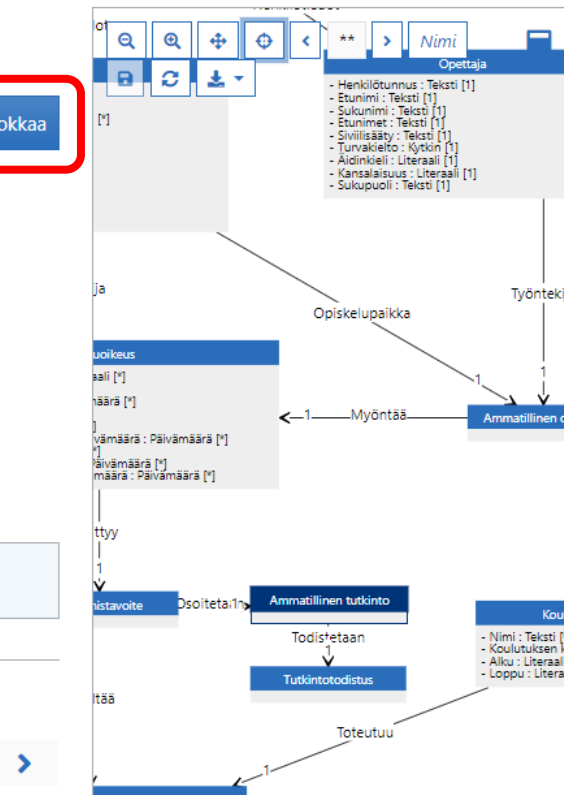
okkaa

**
Nimi

Opettaja
- Henkilötunnus : Teksti [1]
- Etunimi : Teksti [1]
- Sukunimi : Teksti [1]
- Etunimet : Teksti [1]
- Siviilisääty : Teksti [1]
- Turvakielto : Kytkin [1]
- Äidinkieli : Literaali [1]
- Kansalaisuus : Literaali [1]
- Sukupuoli : Teksti [1]

[*]

ja

Opiskelupaikka

Työntekij

uoikeus
aali [*]
määrä [*]
]
ivämäärä : Päivämäärä [*]
*]
Päivämäärä [*]
ämäärä : Päivämäärä [*]

1
Myöntää
1
1

Ammatillinen o

ttyy
1

histavoite
Osoitetaan
1
Ammatillinen tutkinto

Todistetaan
1
Tutkintotodistus

Kou
- Nimi : Teksti [
- Koulutuksen k
- Alku : Literaal
- Loppu : Litera

ltää

Toteutuu
1